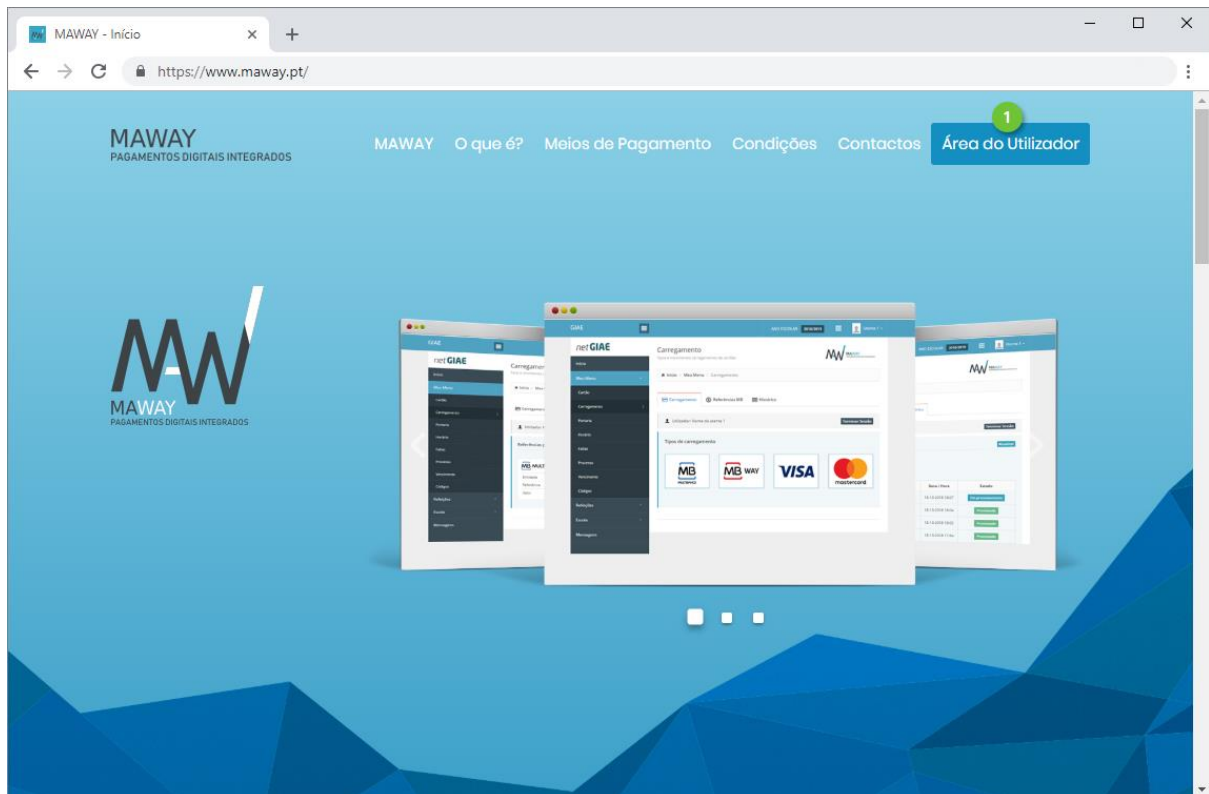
MAWAY - Início

https://www.maway.pt/

MAWAY
PAGAMENTOS DIGITAIS INTEGRADOS

MAWAY O que é? Meios de Pagamento Condições Contactos Área do Utilizador

1

MAWAY
PAGAMENTOS DIGITAIS INTEGRADOS

netGIAE

Carregamento

Tipos de carregamento

MB

MB WAY

VISA

mastercard